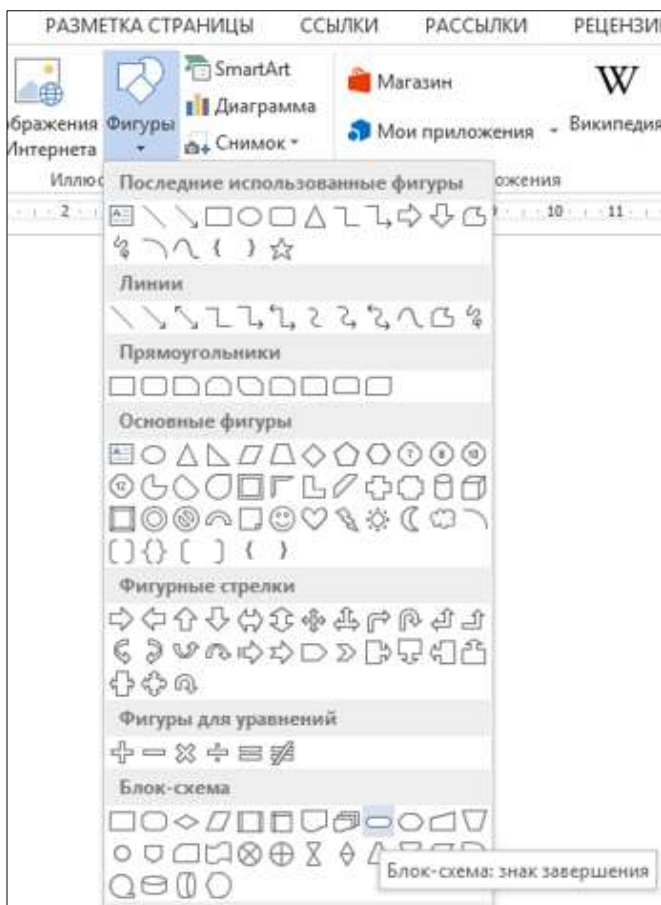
РАЗМЕТКА СТРАНИЦЫ ССЫЛКИ РАССЫЛКИ РЕЦЕНЗИ

SmartArt
Диаграмма
Снимок
Магазин
Мои приложения
W
Википедия
бражения Интернета
Фигуры
Иллюс
ожения

2
10
11

Последние использованные фигуры

Линии

Прямоугольники

Основные фигуры

Фигурные стрелки

Фигуры для уравнений

Блок-схема

Блок-схема: знак завершения